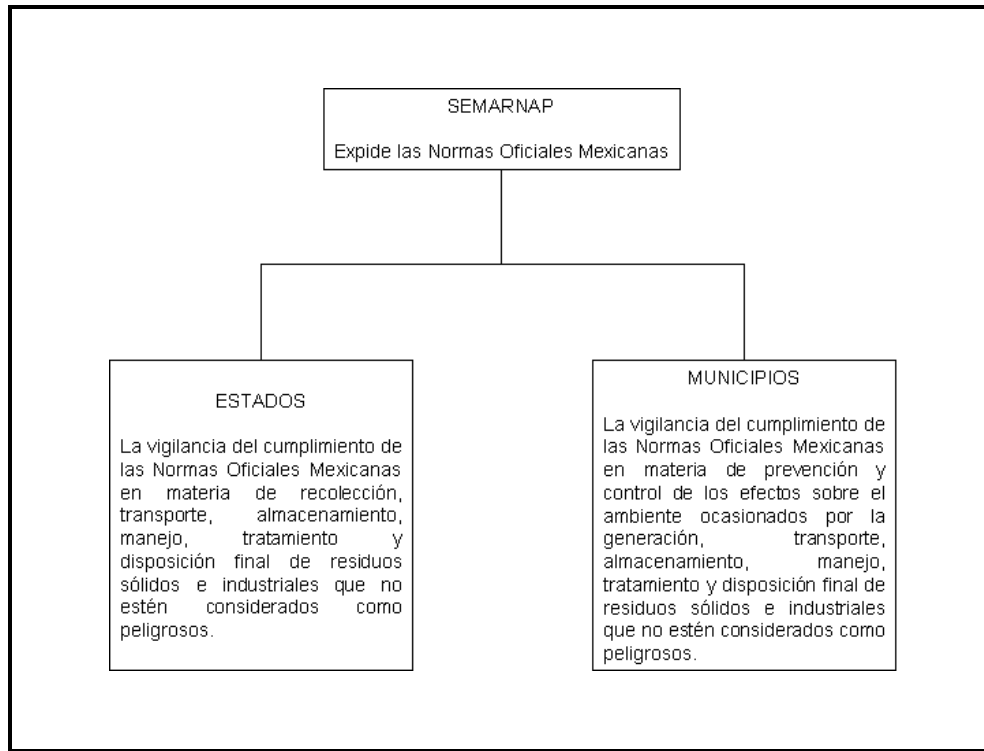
SEMARNAP

Expide las Normas Oficiales Mexicanas

ESTADOS

La vigilancia del cumplimiento de las Normas Oficiales Mexicanas en materia de recolección, transporte, almacenamiento, manejo, tratamiento y disposición final de residuos sólidos e industriales que no estén considerados como peligrosos.

MUNICIPIOS

La vigilancia del cumplimiento de las Normas Oficiales Mexicanas en materia de prevención y control de los efectos sobre el ambiente ocasionados por la generación, transporte, almacenamiento, manejo, tratamiento y disposición final de residuos sólidos e industriales que no estén considerados como peligrosos.